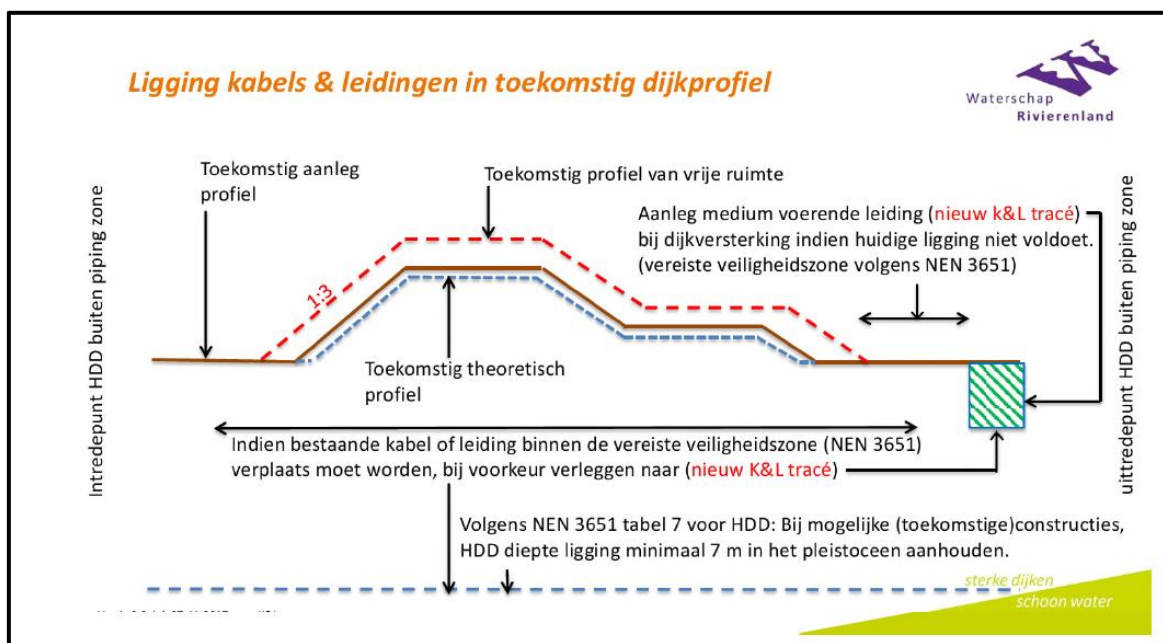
Ligging kabels & leidingen in toekomstig dijkprofiel

Waterschap Rivierenland

Intredepunt HDD buiten piping zone

Toekomstig aanleg profiel

Toekomstig profiel van vrije ruimte

Aanleg medium voerende leiding (nieuw k&L tracé) bij dijkversterking indien huidige ligging niet voldoet. (vereiste veiligheidszone volgens NEN 3651)

1:3

Toekomstig theoretisch profiel

uittredepunt HDD buiten piping zone

Indien bestaande kabel of leiding binnen de vereiste veiligheidszone (NEN 3651) verplaats moet worden, bij voorkeur verleggen naar (nieuw K&L tracé)

Volgens NEN 3651 tabel 7 voor HDD: Bij mogelijke (toekomstige)constructies, HDD diepte ligging minimaal 7 m in het pleistoceen aanhouden.

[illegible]

sterke dijken
schoon water